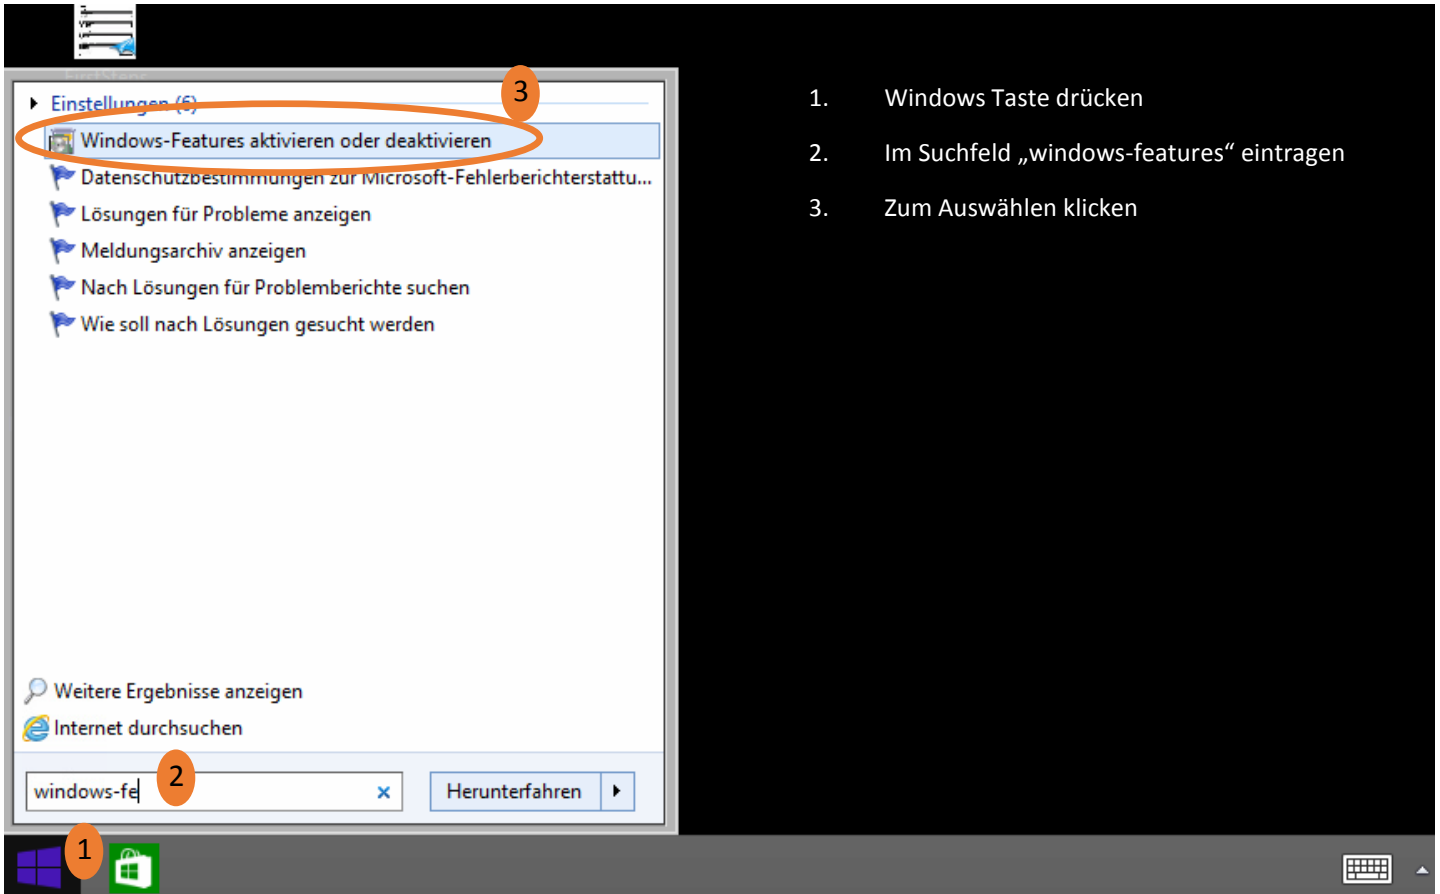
Einstellungen (6)

3

Windows-Features aktivieren oder deaktivieren

Datenschutzbestimmungen zur Microsoft-Fehlerberichterstattu...

Lösungen für Probleme anzeigen

Meldungsarchiv anzeigen

Nach Lösungen für Problemberichte suchen

Wie soll nach Lösungen gesucht werden

Weitere Ergebnisse anzeigen

Internet durchsuchen

windows-fe

2

Herunterfahren

1

1. Windows Taste drücken

2. Im Suchfeld „windows-features“ eintragen

3. Zum Auswählen klicken